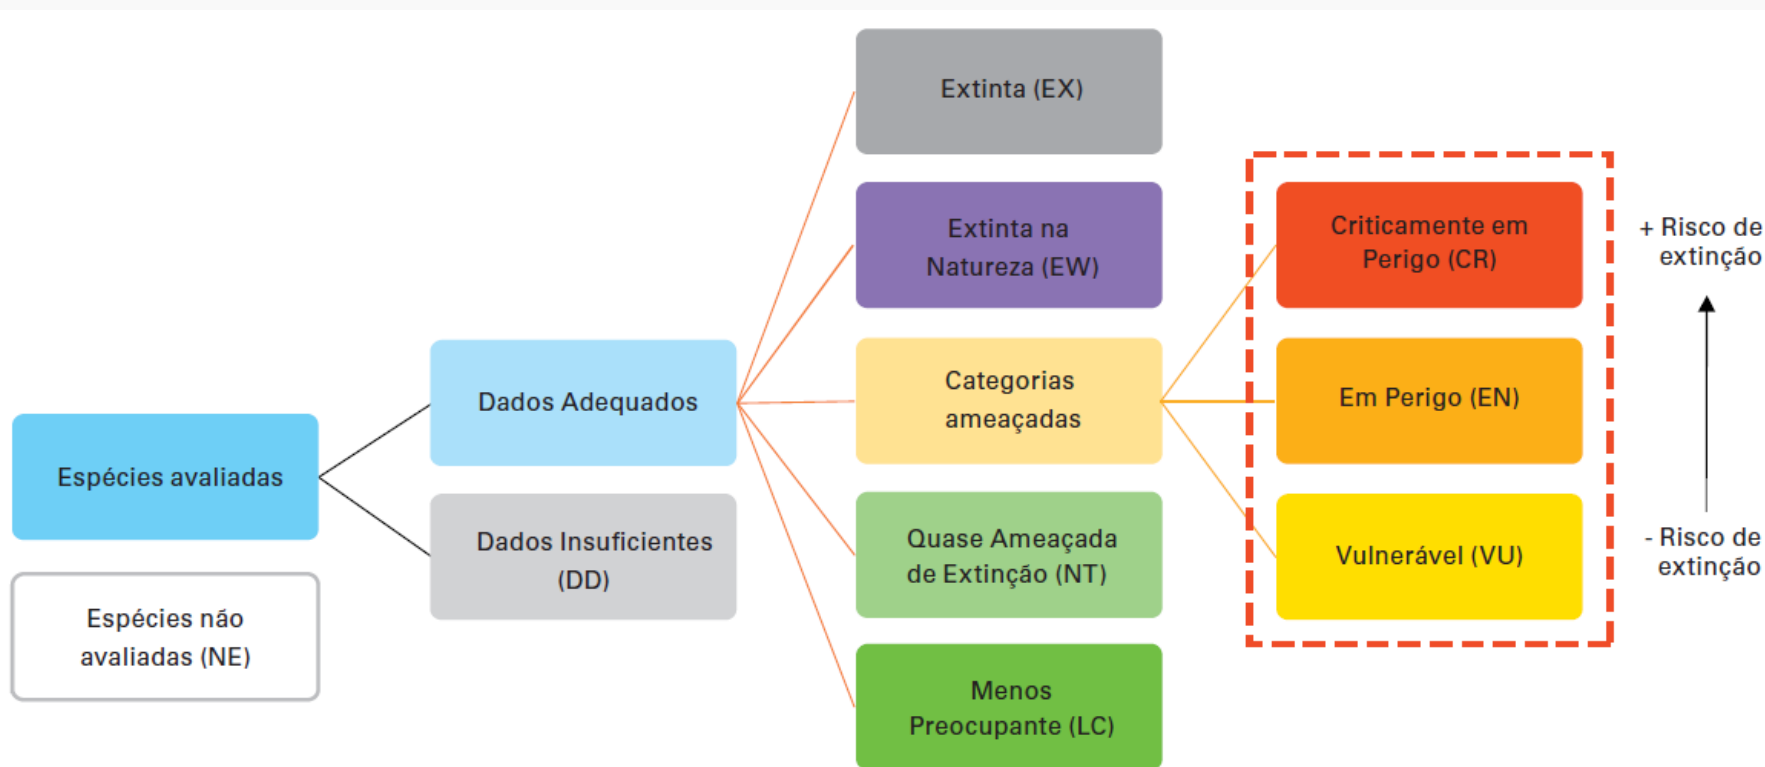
Espécies avaliadas

Espécies não avaliadas (NE)

Dados Adequados

Dados Insuficientes (DD)

Extinta (EX)

Extinta na Natureza (EW)

Categorias ameaçadas

Quase Ameaçada de Extinção (NT)

Menos Preocupante (LC)

Criticamente em Perigo (CR)

Em Perigo (EN)

Vulnerável (VU)

+ Risco de extinção

- Risco de extinção